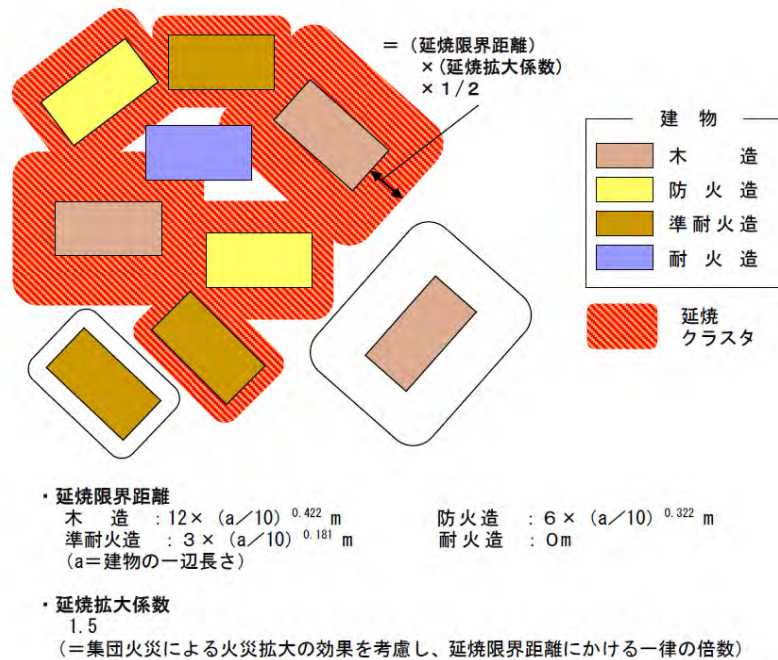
＝（延焼限界距離）
×（延焼拡大係数）
×１/２

建　物
木　造
防火造
準耐火造
耐火造
延焼クラスタ

・延焼限界距離
木　造　：$12\times(a/10)^{0.422}$ m　　　防火造　：$6\times(a/10)^{0.322}$ m
準耐火造　：$3\times(a/10)^{0.181}$ m　　　耐火造　：0m
（a＝建物の一辺長さ）

・延焼拡大係数
1.5
（＝集団火災による火災拡大の効果を考慮し、延焼限界距離にかける一律の倍数）